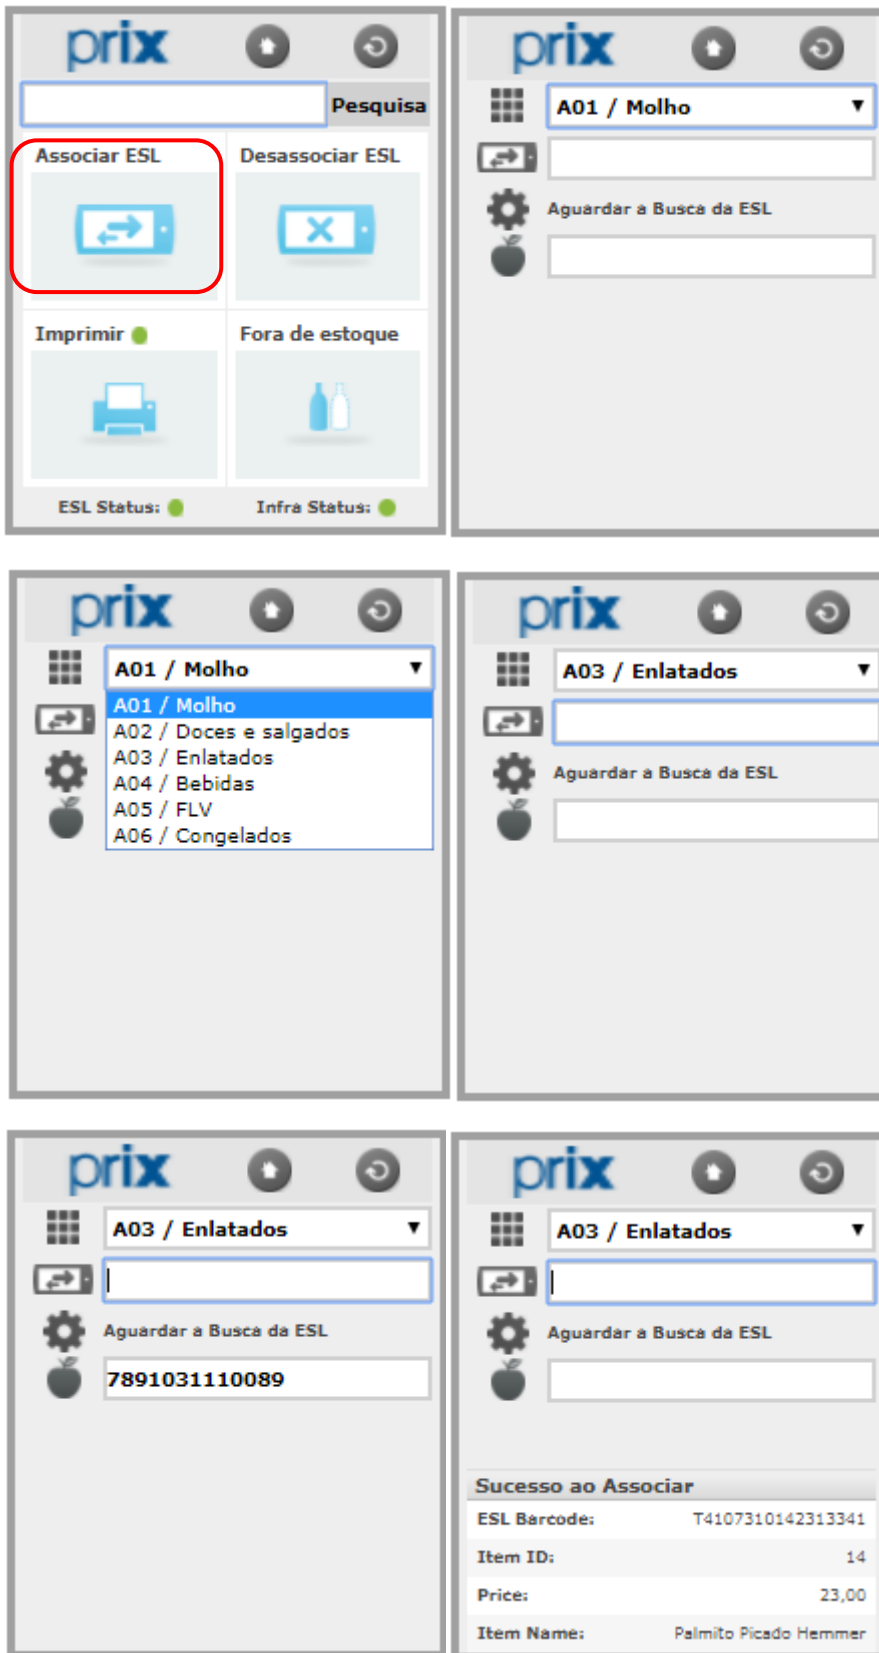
prix

Pesquisa

Associar ESL

Desassociar ESL

Imprimir

Fora de estoque

ESL Status:

Infra Status:

prix

A01 / Molho

Aguardar a Busca da ESL

prix

A01 / Molho

A01 / Molho
A02 / Doces e salgados
A03 / Enlatados
A04 / Bebidas
A05 / FLV
A06 / Congelados

prix

A03 / Enlatados

Aguardar a Busca da ESL

prix

A03 / Enlatados

Aguardar a Busca da ESL

7891031110089

prix

A03 / Enlatados

Aguardar a Busca da ESL

Sucesso ao Associar

| | |
|---|---|
| ESL Barcode: | T4107310142313341 |
| Item ID: | 14 |
| Price: | 23,00 |
| Item Name: | Palmito Picado Hemmer |